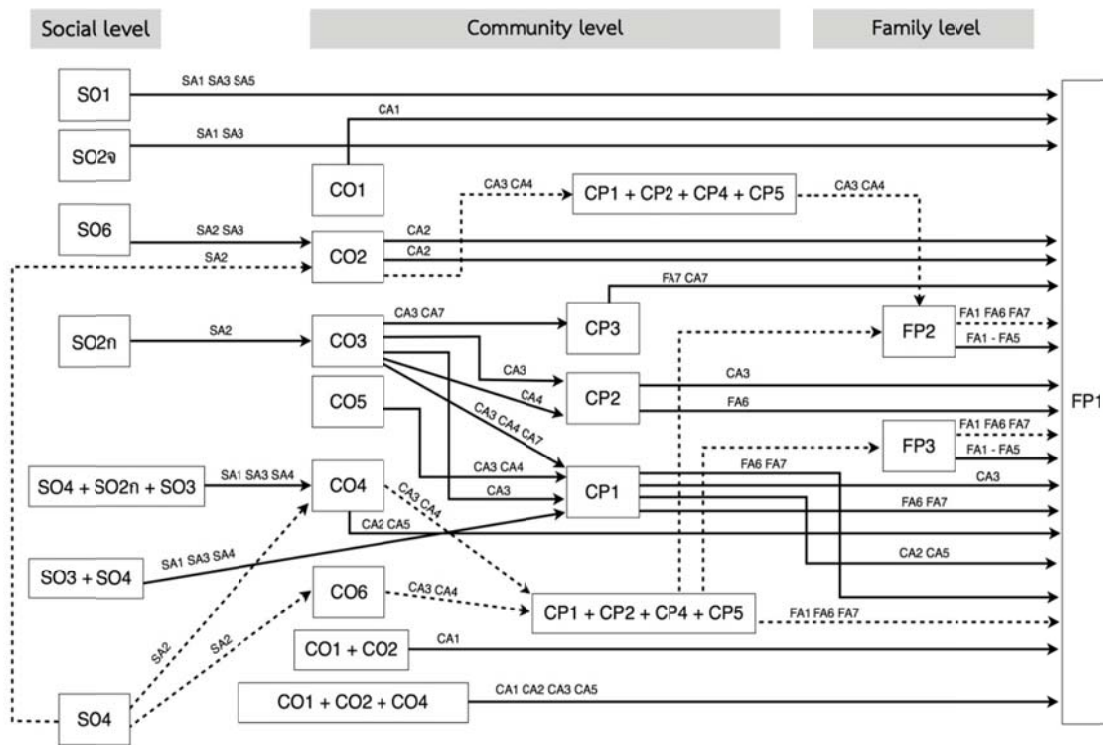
Social level

Community level

Family level

SO1

SA1 SA3 SA5

SO2a

SA1 SA3

CA1

CO1

CA3 CA4

CP1 + CP2 + CP4 + CP5

CA3 CA4

SO6

SA2 SA3

CO2

CA2

CA2

SA2

FA7 CA7

SO2n

SA2

CO3

CA3 CA7

CP3

FP2

FA1 FA6 FA7

FA1 - FA5

CA3

CA3

CO5

CA4

CP2

FA6

FP1

CA3 CA4 CA7

FP3

FA1 FA6 FA7

FA1 - FA5

SO4 + SO2n + SO3

SA1 SA3 SA4

CO4

CA3 CA4

CA3 CA4

FA6 FA7

CA3

CA3

CP1

FA6 FA7

CA2 CA5

SA1 SA3 SA4

SO3 + SO4

CA2 CA5

CO6

CA3 CA4

CP1 + CP2 + CP4 + CP5

FA1 FA6 FA7

SA2

SA2

CO1 + CO2

CA1

CO1 + CO2 + CO4

CA1 CA2 CA3 CA5

SO4